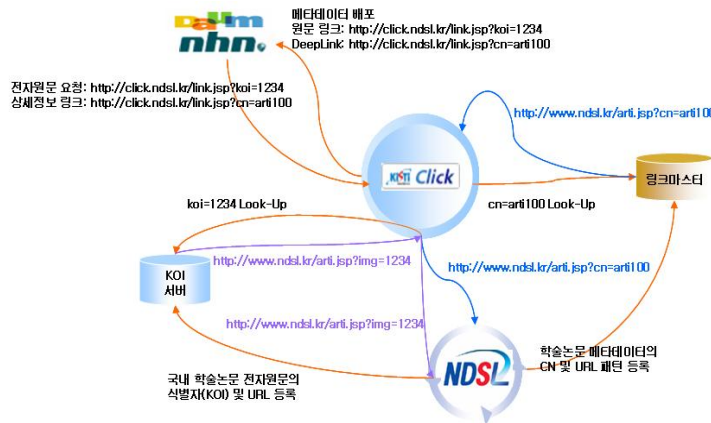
Daum
nhn

메타데이터 배포
원문 링크: http://click.ndsl.kr/link.jsp?koi=1234
DeepLink: http://click.ndsl.kr/link.jsp?cn=arti100

전자원문 요청: http://click.ndsl.kr/link.jsp?koi=1234
상세정보 링크: http://click.ndsl.kr/link.jsp?cn=arti100

http://www.ndsl.kr/arti.jsp?cn=arti100

KISTI Click

링크마스터

koi=1234 Look-Up

cn=arti100 Look-Up

KOI
서버

http://www.ndsl.kr/arti.jsp?img=1234

http://www.ndsl.kr/arti.jsp?cn=arti100

http://www.ndsl.kr/arti.jsp?img=1234

학술논문 메타데이터의
CN 및 URL 패턴 등록

NDSL

국내 학술논문 전자원문의
식별자(KOI) 및 URL 등록